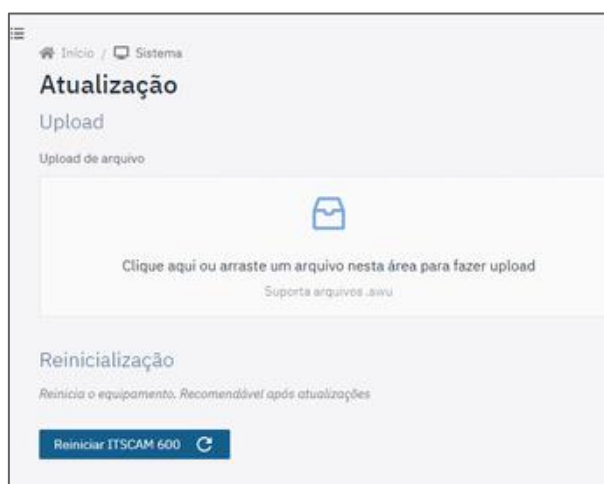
Início / Sistema

Atualização

Upload

Upload de arquivo

Clique aqui ou arraste um arquivo nesta área para fazer upload

Suporta arquivos .awu

Reinicialização

Reinicia o equipamento. Recomendável após atualizações

Reiniciar ITSCAM 600